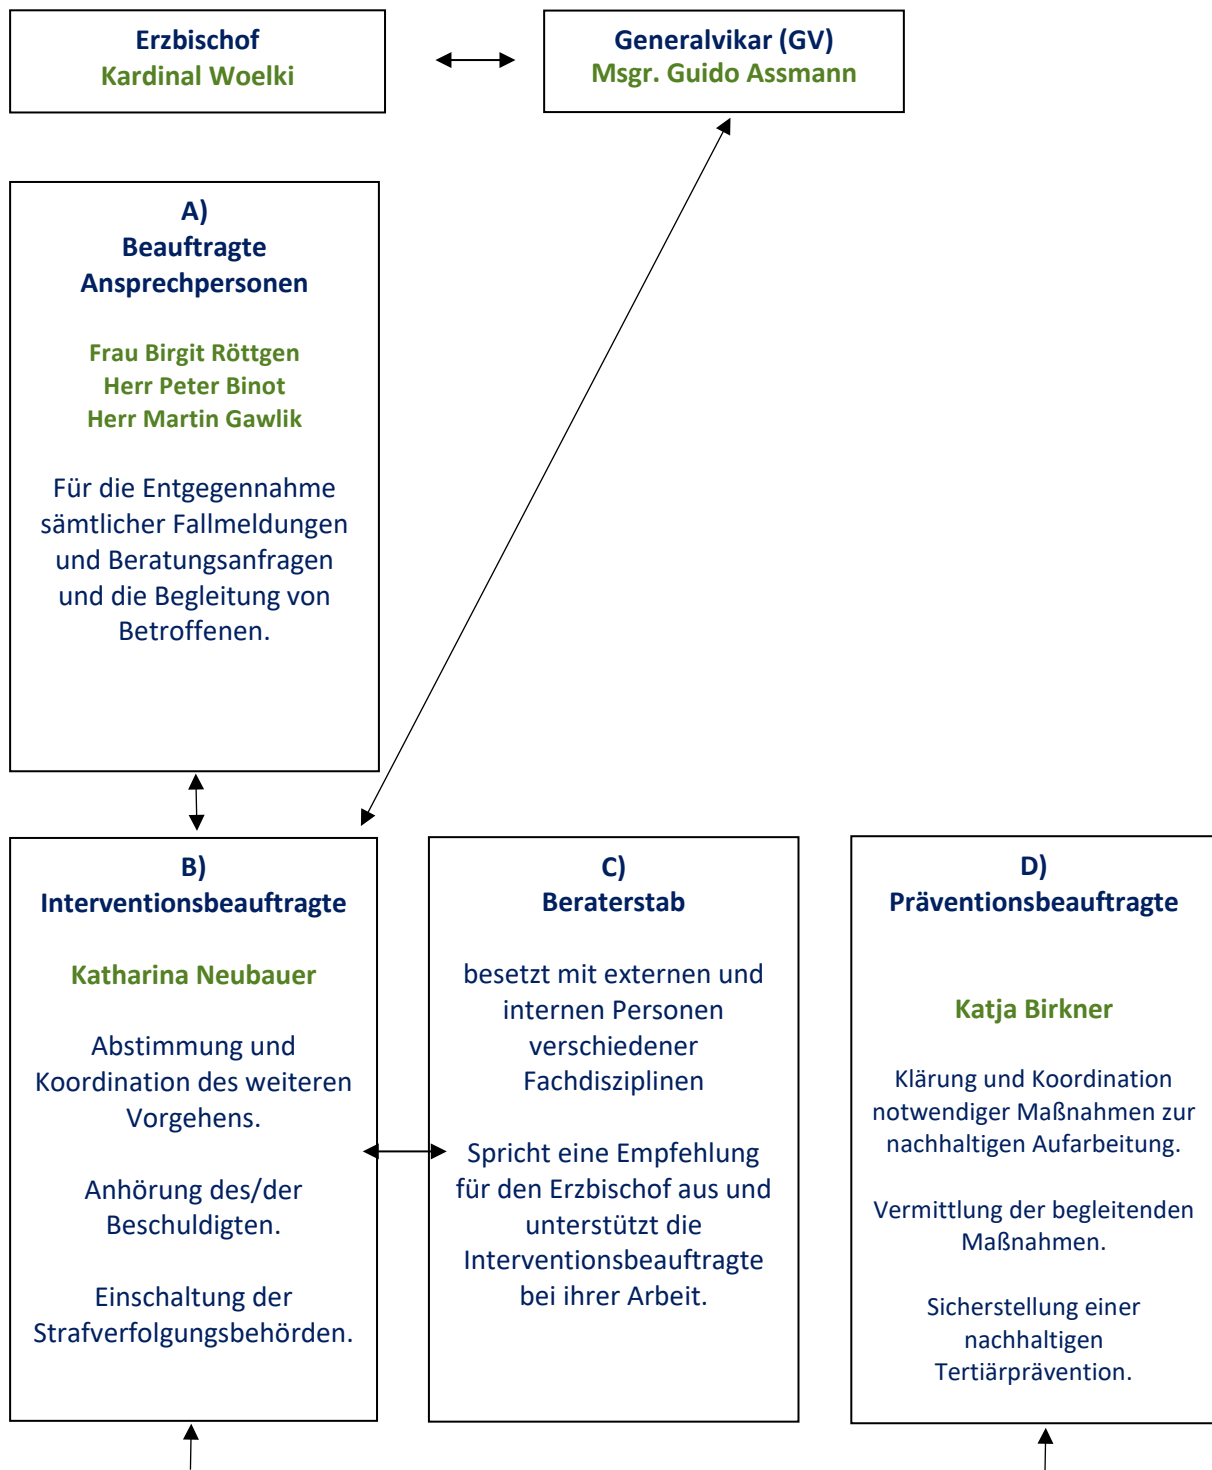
Erzbischof
Kardinal Woelki

Generalvikar (GV)
Msgr. Guido Assmann

A)
Beauftragte
Ansprechpersonen

Frau Birgit Röttgen
Herr Peter Binot
Herr Martin Gawlik

Für die Entgegennahme sämtlicher Fallmeldungen und Beratungsanfragen und die Begleitung von Betroffenen.

B)
Interventionsbeauftragte

Katharina Neubauer

Abstimmung und Koordination des weiteren Vorgehens.

Anhörung des/der Beschuldigten.

Einschaltung der Strafverfolgungsbehörden.

C)
Beraterstab

besetzt mit externen und internen Personen verschiedener Fachdisziplinen

Spricht eine Empfehlung für den Erzbischof aus und unterstützt die Interventionsbeauftragte bei ihrer Arbeit.

D)
Präventionsbeauftragte

Katja Birkner

Klärung und Koordination notwendiger Maßnahmen zur nachhaltigen Aufarbeitung.

Vermittlung der begleitenden Maßnahmen.

Sicherstellung einer nachhaltigen Tertiärprävention.